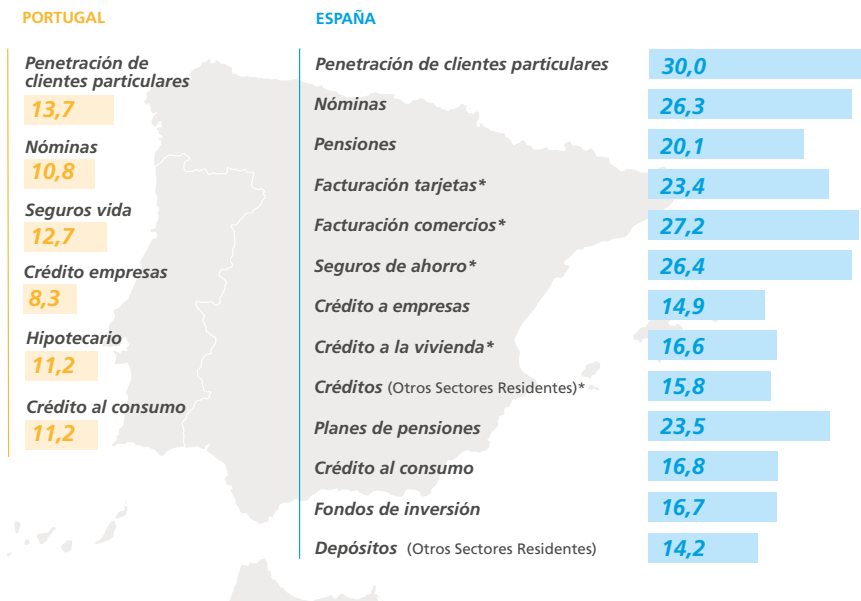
PORTUGAL

Penetración de clientes particulares
13,7

Nóminas
10,8

Seguros vida
12,7

Crédito empresas
8,3

Hipotecario
11,2

Crédito al consumo
11,2

ESPAÑA

| | |
|---|---|
| Penetración de clientes particulares | 30,0 |
| Nóminas | 26,3 |
| Pensiones | 20,1 |
| Facturación tarjetas* | 23,4 |
| Facturación comercios* | 27,2 |
| Seguros de ahorro* | 26,4 |
| Crédito a empresas | 14,9 |
| Crédito a la vivienda* | 16,6 |
| Créditos (Otros Sectores Residentes)* | 15,8 |
| Planes de pensiones | 23,5 |
| Crédito al consumo | 16,8 |
| Fondos de inversión | 16,7 |
| Depósitos (Otros Sectores Residentes) | 14,2 |